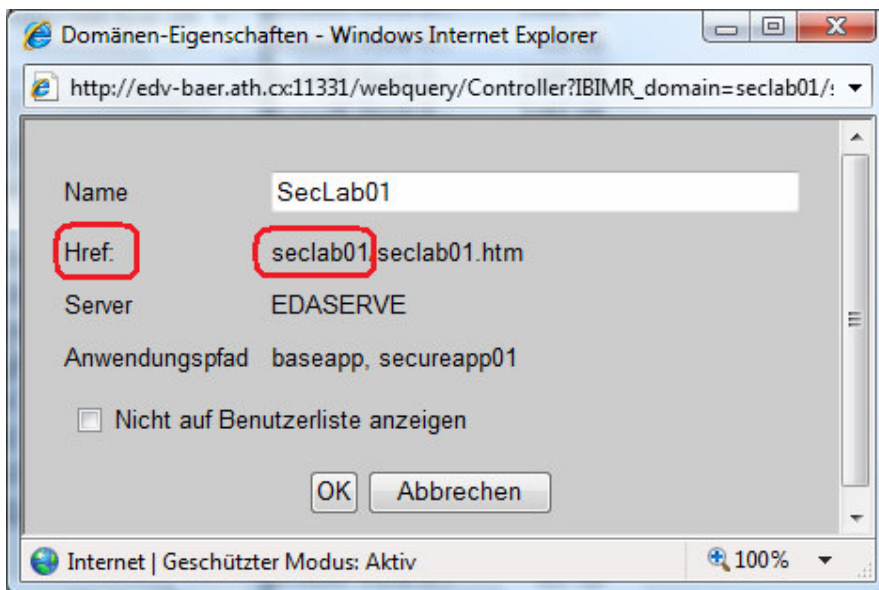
Domänen-Eigenschaften - Windows Internet Explorer

http://edv-baer.ath.cx:11331/webquery/Controller?IBIMR_domain=seclab01/

Name SecLab01

Href: seclab01/seclab01.htm

Server EDASERVE

Anwendungspfad baseapp, secureapp01

Nicht auf Benutzerliste anzeigen

OK Abbrechen

Internet | Geschützter Modus: Aktiv

100%